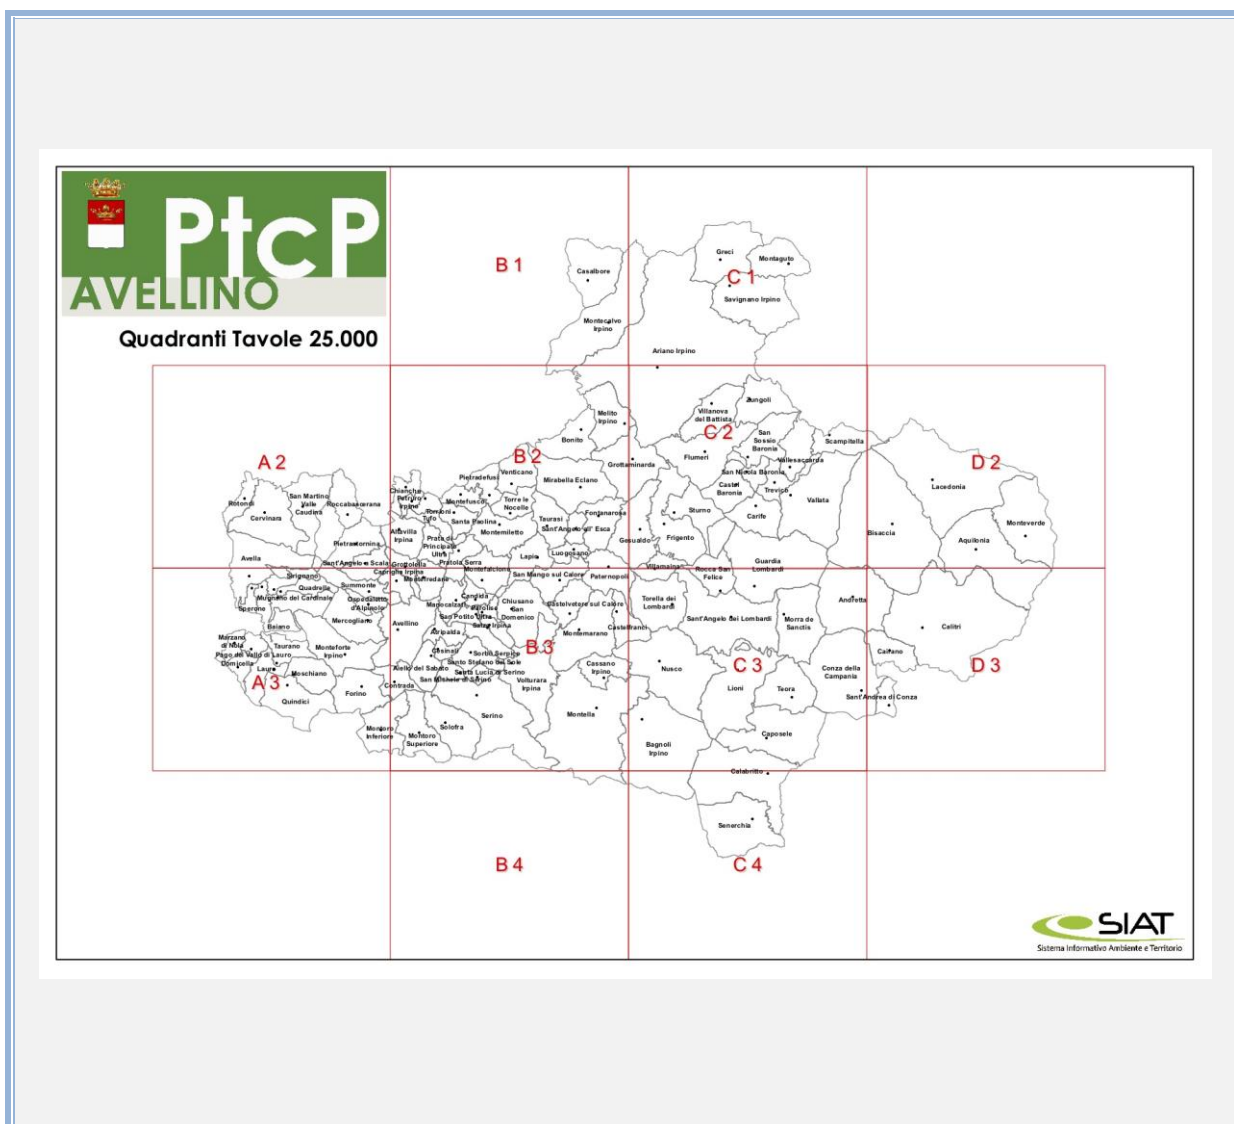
PtcP
AVELLINO
Quadranti Tavole 25.000

B 1
C 1
Greci
Montaguto
Savignano Irpino
Casalbore
Montecalvo Irpino
Ariano Irpino

A 2
B 2
C 2
D 2
Melito Irpino
Villanova del Battista
Zungoli
Bonito
Flumeri
San Sossio Baronia
Scampitella
Grottaminarda
Vallesaccarda
San Nicola Baronia
Castel Baronia
Trevico
Vallata
Lacedonia
Venticano
Pietradefusi
Mirabella Eclano
Sturno
Carife
Rotondi
San Martino Valle Caudina
Roccabascerana
Cervinara
Chianche
Petruro Irpino
Montefusco
Torre le Nocelle
Torrioni
Tufo
Santa Paolina
Fontanarosa
Taurasi
Sant'Angelo all'Esca
Montemiletto
Gesualdo
Frigento
Bisaccia
Aquilonia
Monteverde
Pietrastornina
Altavilla Irpina
Prata di Principato Ultra
Lapio
Luogosano
Avella
Sant'Angelo a Scala
Grottolella
Capriglia Irpina
Pratola Serra
Montefalcione
Villamaina
Rocca San Felice
Guardia Lombardi
Sirignano
Summonte
Quadrelle
Mugnano del Cardinale
Ospedaletto d'Alpinolo
Montefredane
San Mango sul Calore
Paternopoli
Sperone
Candida
Manocalzati
Parolise
Chiusano San Domenico
Castelvetere sul Calore
Torella dei Lombardi
Andretta
Mercogliano
San Potito Ultra
Salza Irpina
Sant'Angelo dei Lombardi
Morra de Sanctis
Calitri
Baiano
Avellino
Atripalda
Castelfranci
Montemarano
Marzano di Nola
Taurano
Montoro
Pago del Vallo di Lauro
Domicella
Lauro
Moschiano
Montoforte Irpino
Cesinali
Sorbo Serpico
Santo Stefano del Sole
Aiello del Sabato
Santa Lucia di Serino
San Michele di Serino
Volturara Irpina
Contrada
Cassano Irpino
Nusco
A 3
B 3
C 3
D 3
Cairano
Conza della Campania
Lioni
Teora
Forino
Quindici
Sant'Andrea di Conza
Serino
Montella
Montoro Inferiore
Solofra
Montoro Superiore
Caposele
Bagnoli Irpino
Calabritto
Senerchia
B 4
C 4
SIAT
Sistema Informativo Ambiente e Territorio